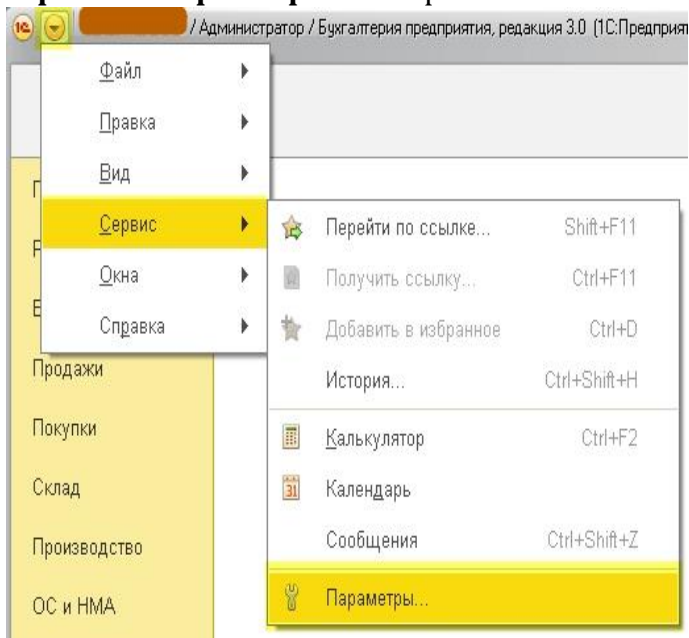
/ Администратор / Бухгалтерия предприятия, редакция 3.0 (1С:Предприят

Файл
Правка
Вид
Сервис
Окна
Справка

Перейти по ссылке... Shift+F11
Получить ссылку... Ctrl+F11
Добавить в избранное Ctrl+D
История... Ctrl+Shift+H
Калькулятор Ctrl+F2
Календарь
Сообщения Ctrl+Shift+Z
Параметры...

Продажи
Покупки
Склад
Производство
ОС и НМА